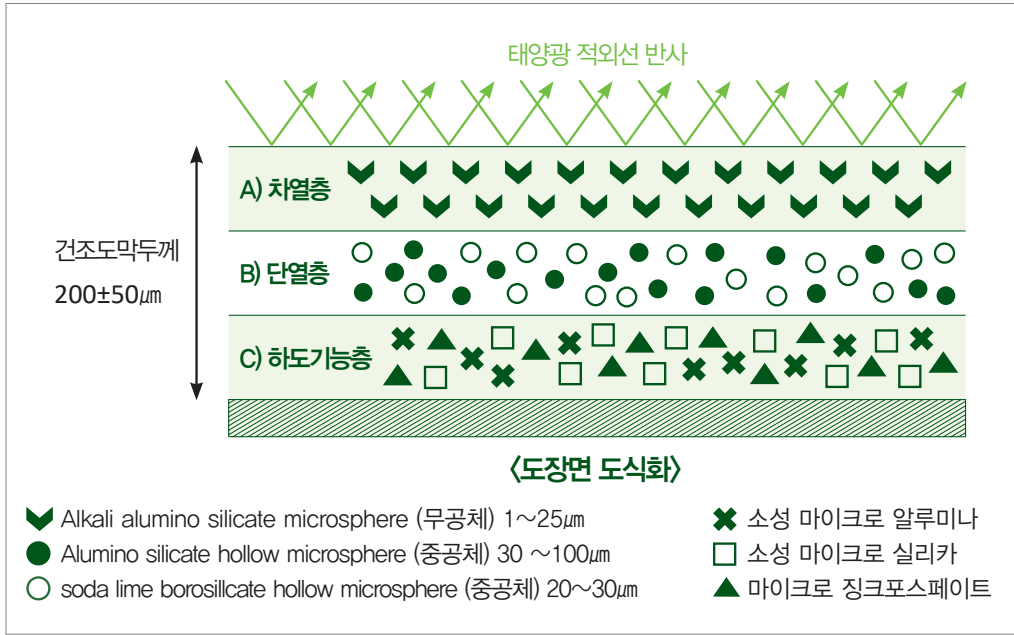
태양광 적외선 반사

A) 차열층

B) 단열층

C) 하도기능층

건조도막두께
200±50$\mu m$

〈도장면 도식화〉

Alkali alumino silicate microsphere (무공체) 1～25$\mu m$
Alumino silicate hollow microsphere (중공체) 30 ～100$\mu m$
soda lime borosillcate hollow microsphere (중공체) 20～30$\mu m$

소성 마이크로 알루미나
소성 마이크로 실리카
마이크로 징크포스페이트